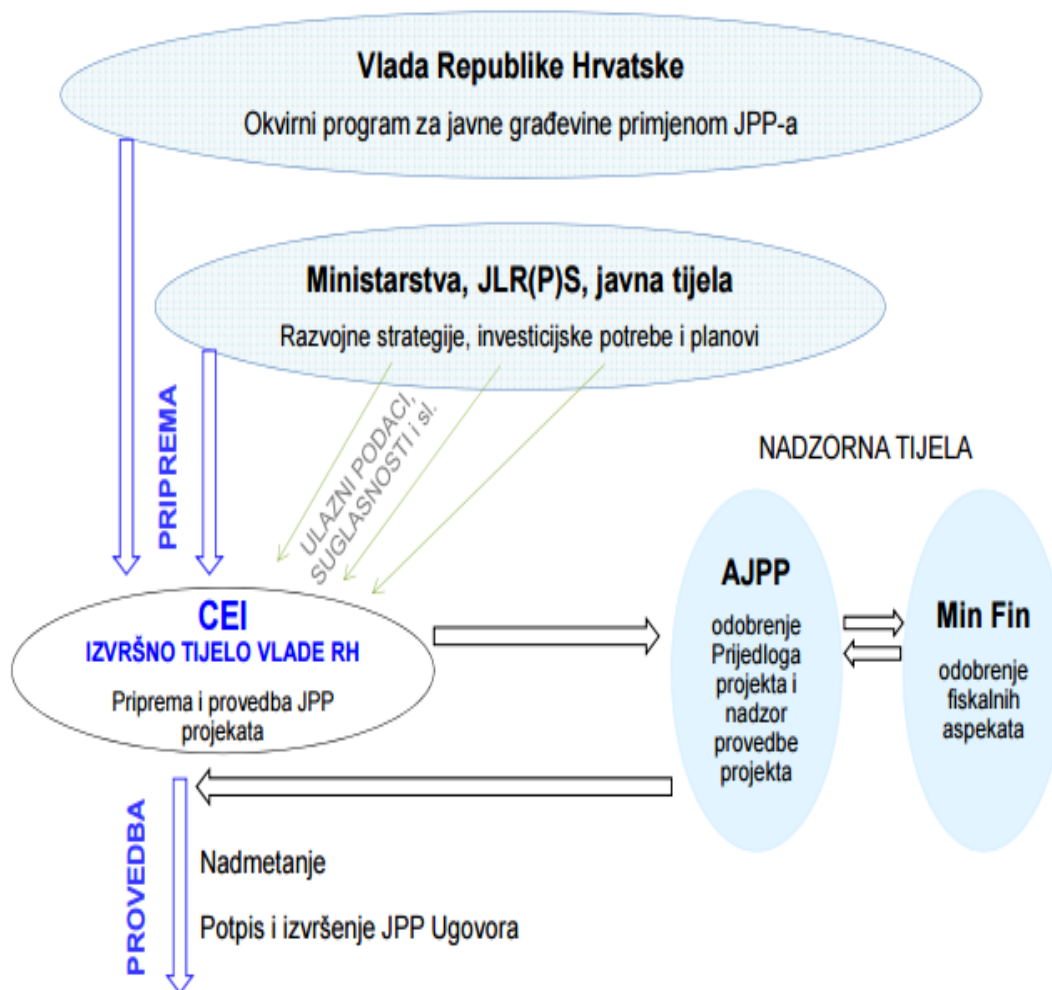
Vlada Republike Hrvatske

Okvirni program za javne građevine primjenom JPP-a

Ministarstva, JLR(P)S, javna tijela

Razvojne strategije, investicijske potrebe i planovi

PRIPREMA

ULAZNI PODACI, SUGLASNOSTI i sl.

NADZORNA TIJELA

CEI
IZVRŠNO TIJELO VLADE RH

Priprema i provedba JPP projekata

AJPP

odobrenje Prijedloga projekta i nadzor provedbe projekta

Min Fin

odobrenje fiskalnih aspekata

PROVEDBA

Nadmetanje

Potpis i izvršenje JPP Ugovora